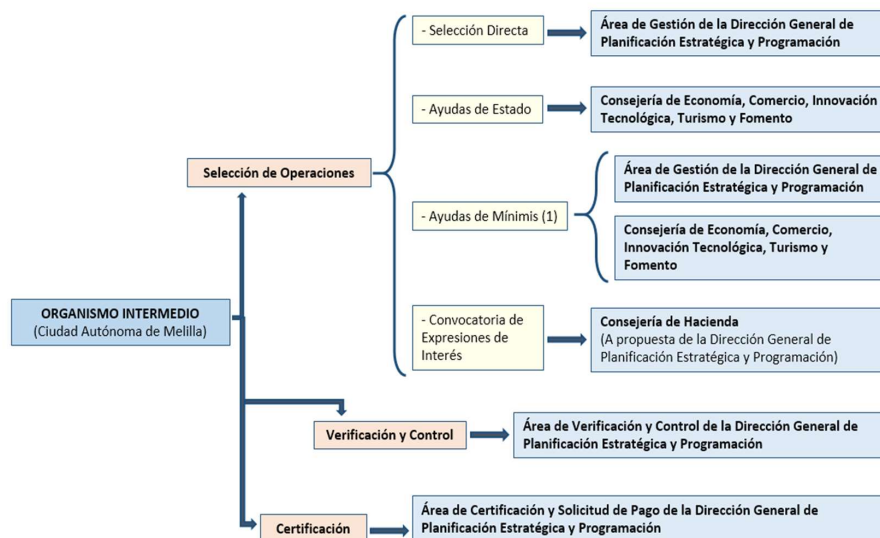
ORGANISMO INTERMEDIO
(Ciudad Autónoma de Melilla)

Selección de Operaciones

- Selección Directa

Área de Gestión de la Dirección General de Planificación Estratégica y Programación

- Ayudas de Estado

Consejería de Economía, Comercio, Innovación Tecnológica, Turismo y Fomento

- Ayudas de Mínimis (1)

Área de Gestión de la Dirección General de Planificación Estratégica y Programación

Consejería de Economía, Comercio, Innovación Tecnológica, Turismo y Fomento

- Convocatoria de Expresiones de Interés

Consejería de Hacienda
(A propuesta de la Dirección General de Planificación Estratégica y Programación)

Verificación y Control

Área de Verificación y Control de la Dirección General de Planificación Estratégica y Programación

Certificación

Área de Certificación y Solicitud de Pago de la Dirección General de Planificación Estratégica y Programación